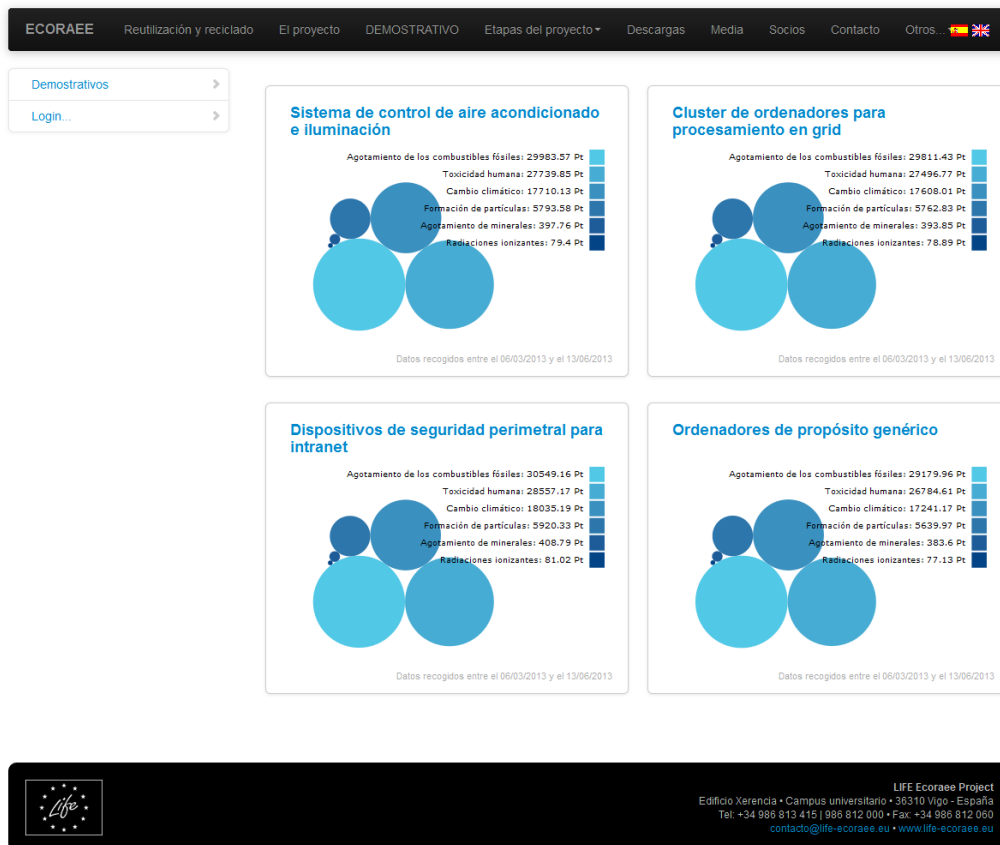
ECORAEE Reutilización y reciclado El proyecto DEMOSTRATIVO Etapas del proyecto Descargas Media Socios Contacto Otros...

Demostrativos

Login...

Sistema de control de aire acondicionado e iluminación

Agotamiento de los combustibles fósiles: 29983.57 Pt
Toxicidad humana: 27739.85 Pt
Cambio climático: 17710.13 Pt
Formación de partículas: 5793.58 Pt
Agotamiento de minerales: 397.76 Pt
Radiaciones ionizantes: 79.4 Pt

Datos recogidos entre el 06/03/2013 y el 13/06/2013

Cluster de ordenadores para procesamiento en grid

Agotamiento de los combustibles fósiles: 29811.43 Pt
Toxicidad humana: 27496.77 Pt
Cambio climático: 17608.01 Pt
Formación de partículas: 5762.83 Pt
Agotamiento de minerales: 393.85 Pt
Radiaciones ionizantes: 78.89 Pt

Datos recogidos entre el 06/03/2013 y el 13/06/2013

Dispositivos de seguridad perimetral para intranet

Agotamiento de los combustibles fósiles: 30549.16 Pt
Toxicidad humana: 28557.17 Pt
Cambio climático: 18035.19 Pt
Formación de partículas: 5920.33 Pt
Agotamiento de minerales: 408.79 Pt
Radiaciones ionizantes: 81.02 Pt

Datos recogidos entre el 06/03/2013 y el 13/06/2013

Ordenadores de propósito genérico

Agotamiento de los combustibles fósiles: 29179.96 Pt
Toxicidad humana: 26784.61 Pt
Cambio climático: 17241.17 Pt
Formación de partículas: 5639.97 Pt
Agotamiento de minerales: 383.6 Pt
Radiaciones ionizantes: 77.13 Pt

Datos recogidos entre el 06/03/2013 y el 13/06/2013

Life

LIFE Ecoraee Project
Edificio Xerencia • Campus universitario • 36310 Vigo - España
Tel: +34 986 813 415 | 986 812 000 • Fax: +34 986 812 060
contacto@life-ecoraee.eu • www.life-ecoraee.eu